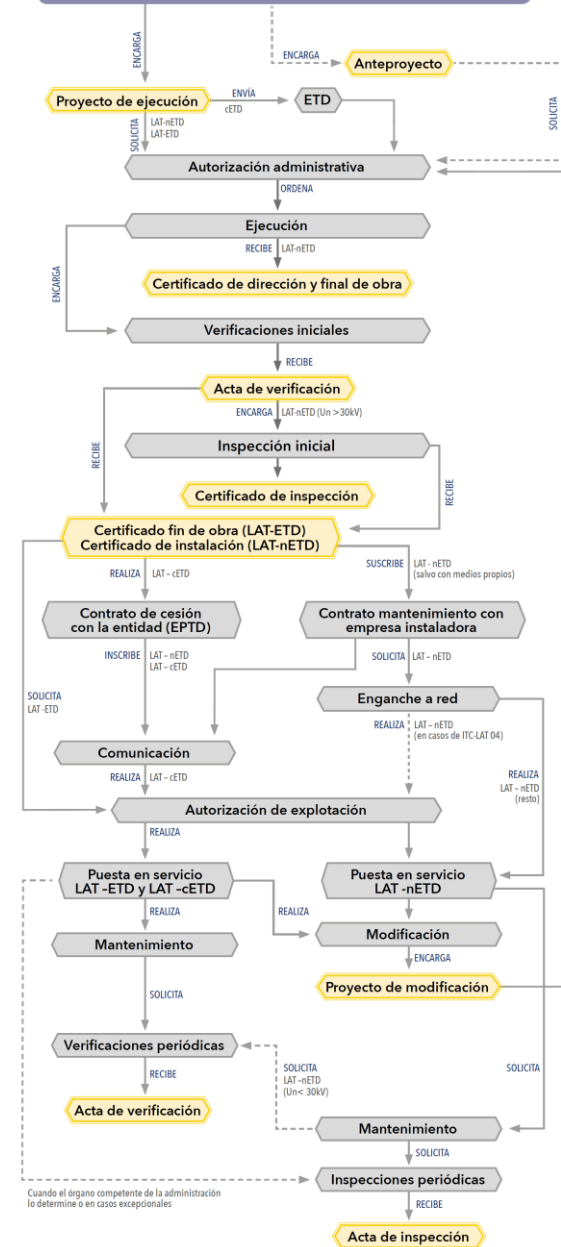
ENCARGA

ENCARGA

Anteproyecto

SOLICITA

Proyecto de ejecución

ENVÍA
cETD

ETD

SOLICITA
LAT-nETD
LAT-ETD

Autorización administrativa

ORDENA

Ejecución

ENCARGA

RECIBE
LAT-nETD

Certificado de dirección y final de obra

Verificaciones iniciales

RECIBE

Acta de verificación

ENCARGA
LAT-nETD (Un >30kV)

RECIBE

Inspección inicial

RECIBE

Certificado de inspección

Certificado fin de obra (LAT-ETD)
Certificado de instalación (LAT-nETD)

REALIZA
LAT – cETD

SUSCRIBE
LAT - nETD
(salvo con medios propios)

Contrato de cesión con la entidad (EPTD)

Contrato mantenimiento con empresa instaladora

INSCRIBE
LAT – nETD
LAT – cETD

SOLICITA
LAT – nETD

Enganche a red

SOLICITA
LAT -ETD

REALIZA
LAT – nETD
(en casos de ITC-LAT 04)

Comunicación

REALIZA
LAT – cETD

REALIZA
LAT – nETD
(resto)

Autorización de explotación

REALIZA

Puesta en servicio
LAT -ETD y LAT -cETD

Puesta en servicio
LAT -nETD

REALIZA

REALIZA

Mantenimiento

Modificación

ENCARGA

Proyecto de modificación

SOLICITA

Verificaciones periódicas

SOLICITA
LAT –nETD
(Un< 30kV)

SOLICITA

RECIBE

Acta de verificación

Mantenimiento

SOLICITA

Inspecciones periódicas

Cuando el órgano competente de la administración lo determine o en casos excepcionales

RECIBE

Acta de inspección